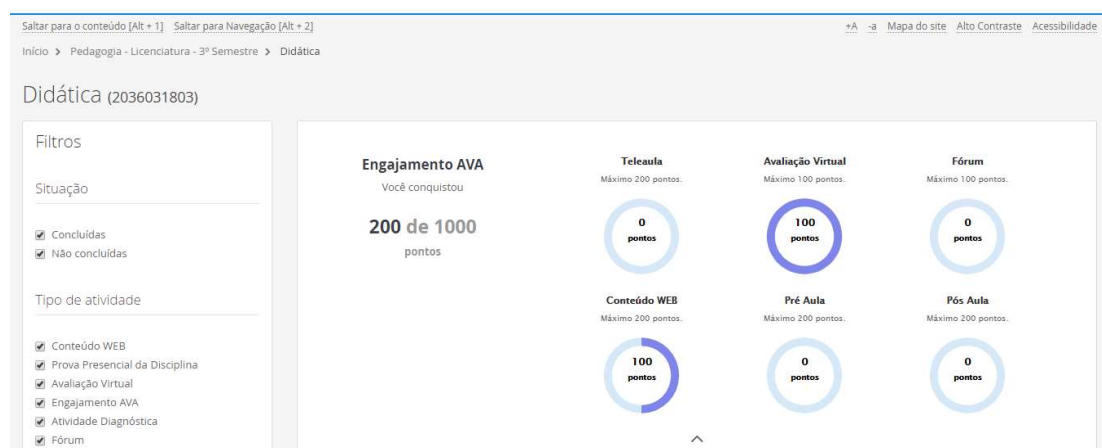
Saltar para o conteúdo [Alt + 1] Saltar para Navegação [Alt + 2]

+A -a Mapa do site Alto Contraste Acessibilidade

Início > Pedagogia - Licenciatura - 3º Semestre > Didática

Didática (2036031803)

Filtros

Situação

Concluídas
Não concluídas

Tipo de atividade

Conteúdo WEB
Prova Presencial da Disciplina
Avaliação Virtual
Engajamento AVA
Atividade Diagnóstica
Fórum

Engajamento AVA
Você conquistou
200 de 1000
pontos

Teleaula
Máximo 200 pontos.
0
pontos

Avaliação Virtual
Máximo 100 pontos.
100
pontos

Fórum
Máximo 100 pontos.
0
pontos

Conteúdo WEB
Máximo 200 pontos.
100
pontos

Pré Aula
Máximo 200 pontos.
0
pontos

Pós Aula
Máximo 200 pontos.
0
pontos